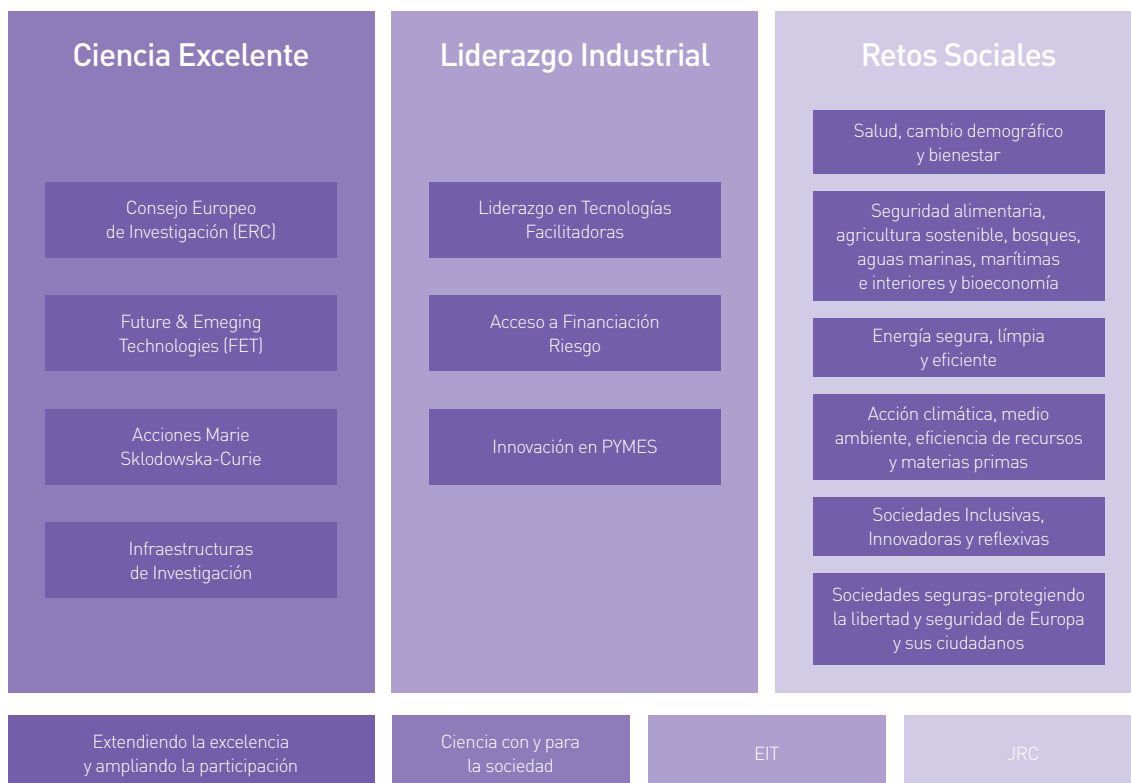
Ciencia Excelente

Consejo Europeo de Investigación (ERC)

Future & Emeging Technologies (FET)

Acciones Marie Sklodowska-Curie

Infraestructuras de Investigación

Liderazgo Industrial

Liderazgo en Tecnologías Facilitadoras

Acceso a Financiación Riesgo

Innovación en PYMES

Retos Sociales

Salud, cambio demográfico y bienestar

Seguridad alimentaria, agricultura sostenible, bosques, aguas marinas, marítimas e interiores y bioeconomía

Energía segura, límpia y eficiente

Acción climática, medio ambiente, eficiencia de recursos y materias primas

Sociedades Inclusivas, Innovadoras y reflexivas

Sociedades seguras-protegiendo la libertad y seguridad de Europa y sus ciudadanos

Extendiendo la excelencia y ampliando la participación

Ciencia con y para la sociedad

EIT

JRC